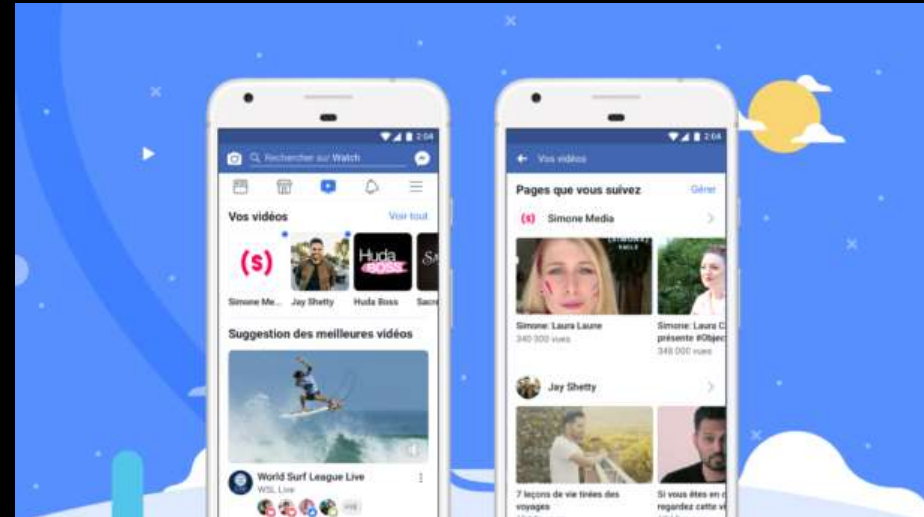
2:04

Rechercher sur Watch

Vos vidéos

Voir tout

(s)

Simone Me...

Jay Shetty

Huda Boss

Huda Boss

Sacr

Suggestion des meilleures vidéos

World Surf League Live

WSL Live

2:04

Vos vidéos

Pages que vous suivez

Gérer

(s)

Simone Media

Simone: Laura Laune

340 000 vues

Simone: Laura C présente #Object

348 000 vues

Jay Shetty

7 leçons de vie tirées des voyages

Si vous êtes en c regardez cette v